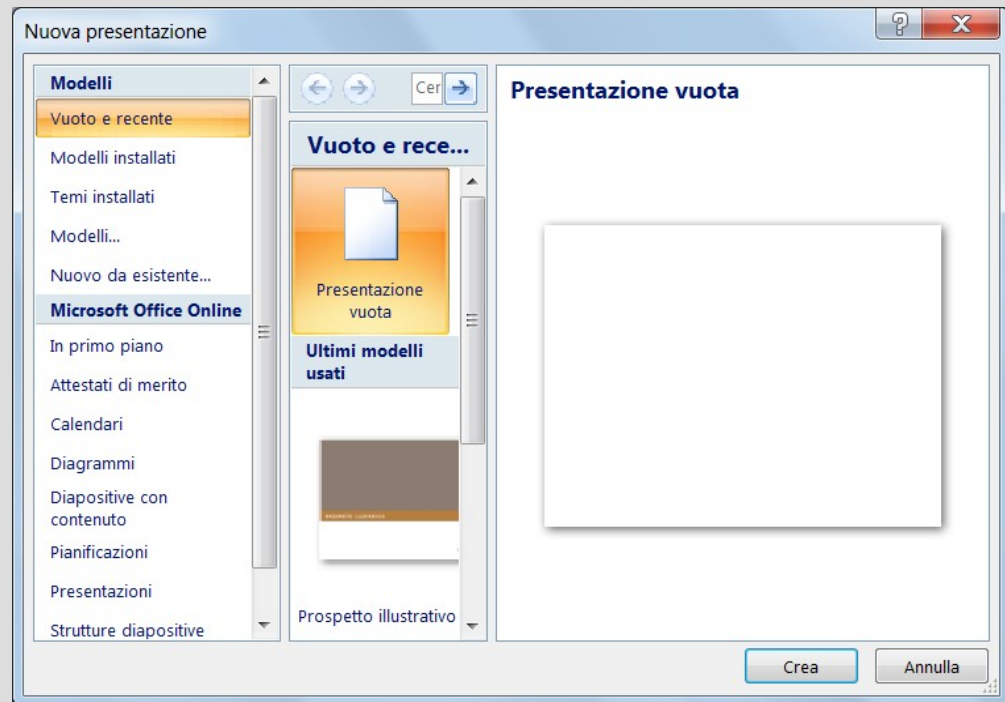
Nuova presentazione

?
X

Modelli
Vuoto e recente
Modelli installati
Temi installati
Modelli...
Nuovo da esistente...
Microsoft Office Online
In primo piano
Attestati di merito
Calendari
Diagrammi
Diapositive con contenuto
Pianificazioni
Presentazioni
Strutture diapositive

Cer

Vuoto e rece...
Presentazione vuota
Ultimi modelli usati
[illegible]
Prospetto illustrativo

Presentazione vuota

Crea
Annulla